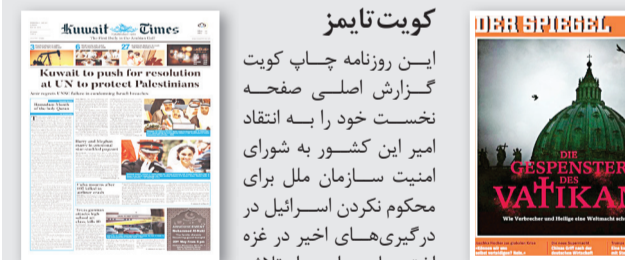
Kuwait Times

Kuwait to push for resolution at UN to protect Palestinians

کویت تایمز

این روزنامه چاپ کویت گزارش اصلی صفحه نخست خود را به انتقاد امیر این کشور به شورای امنیت سازمان ملل برای محکوم نکردن اسرائیل در درگیری‌های اخیر در غزه
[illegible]

DER SPIEGEL

DIE GESPENSTER DES VATIKAN

Wie Verbrecher und Heilige eine Weltmacht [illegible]